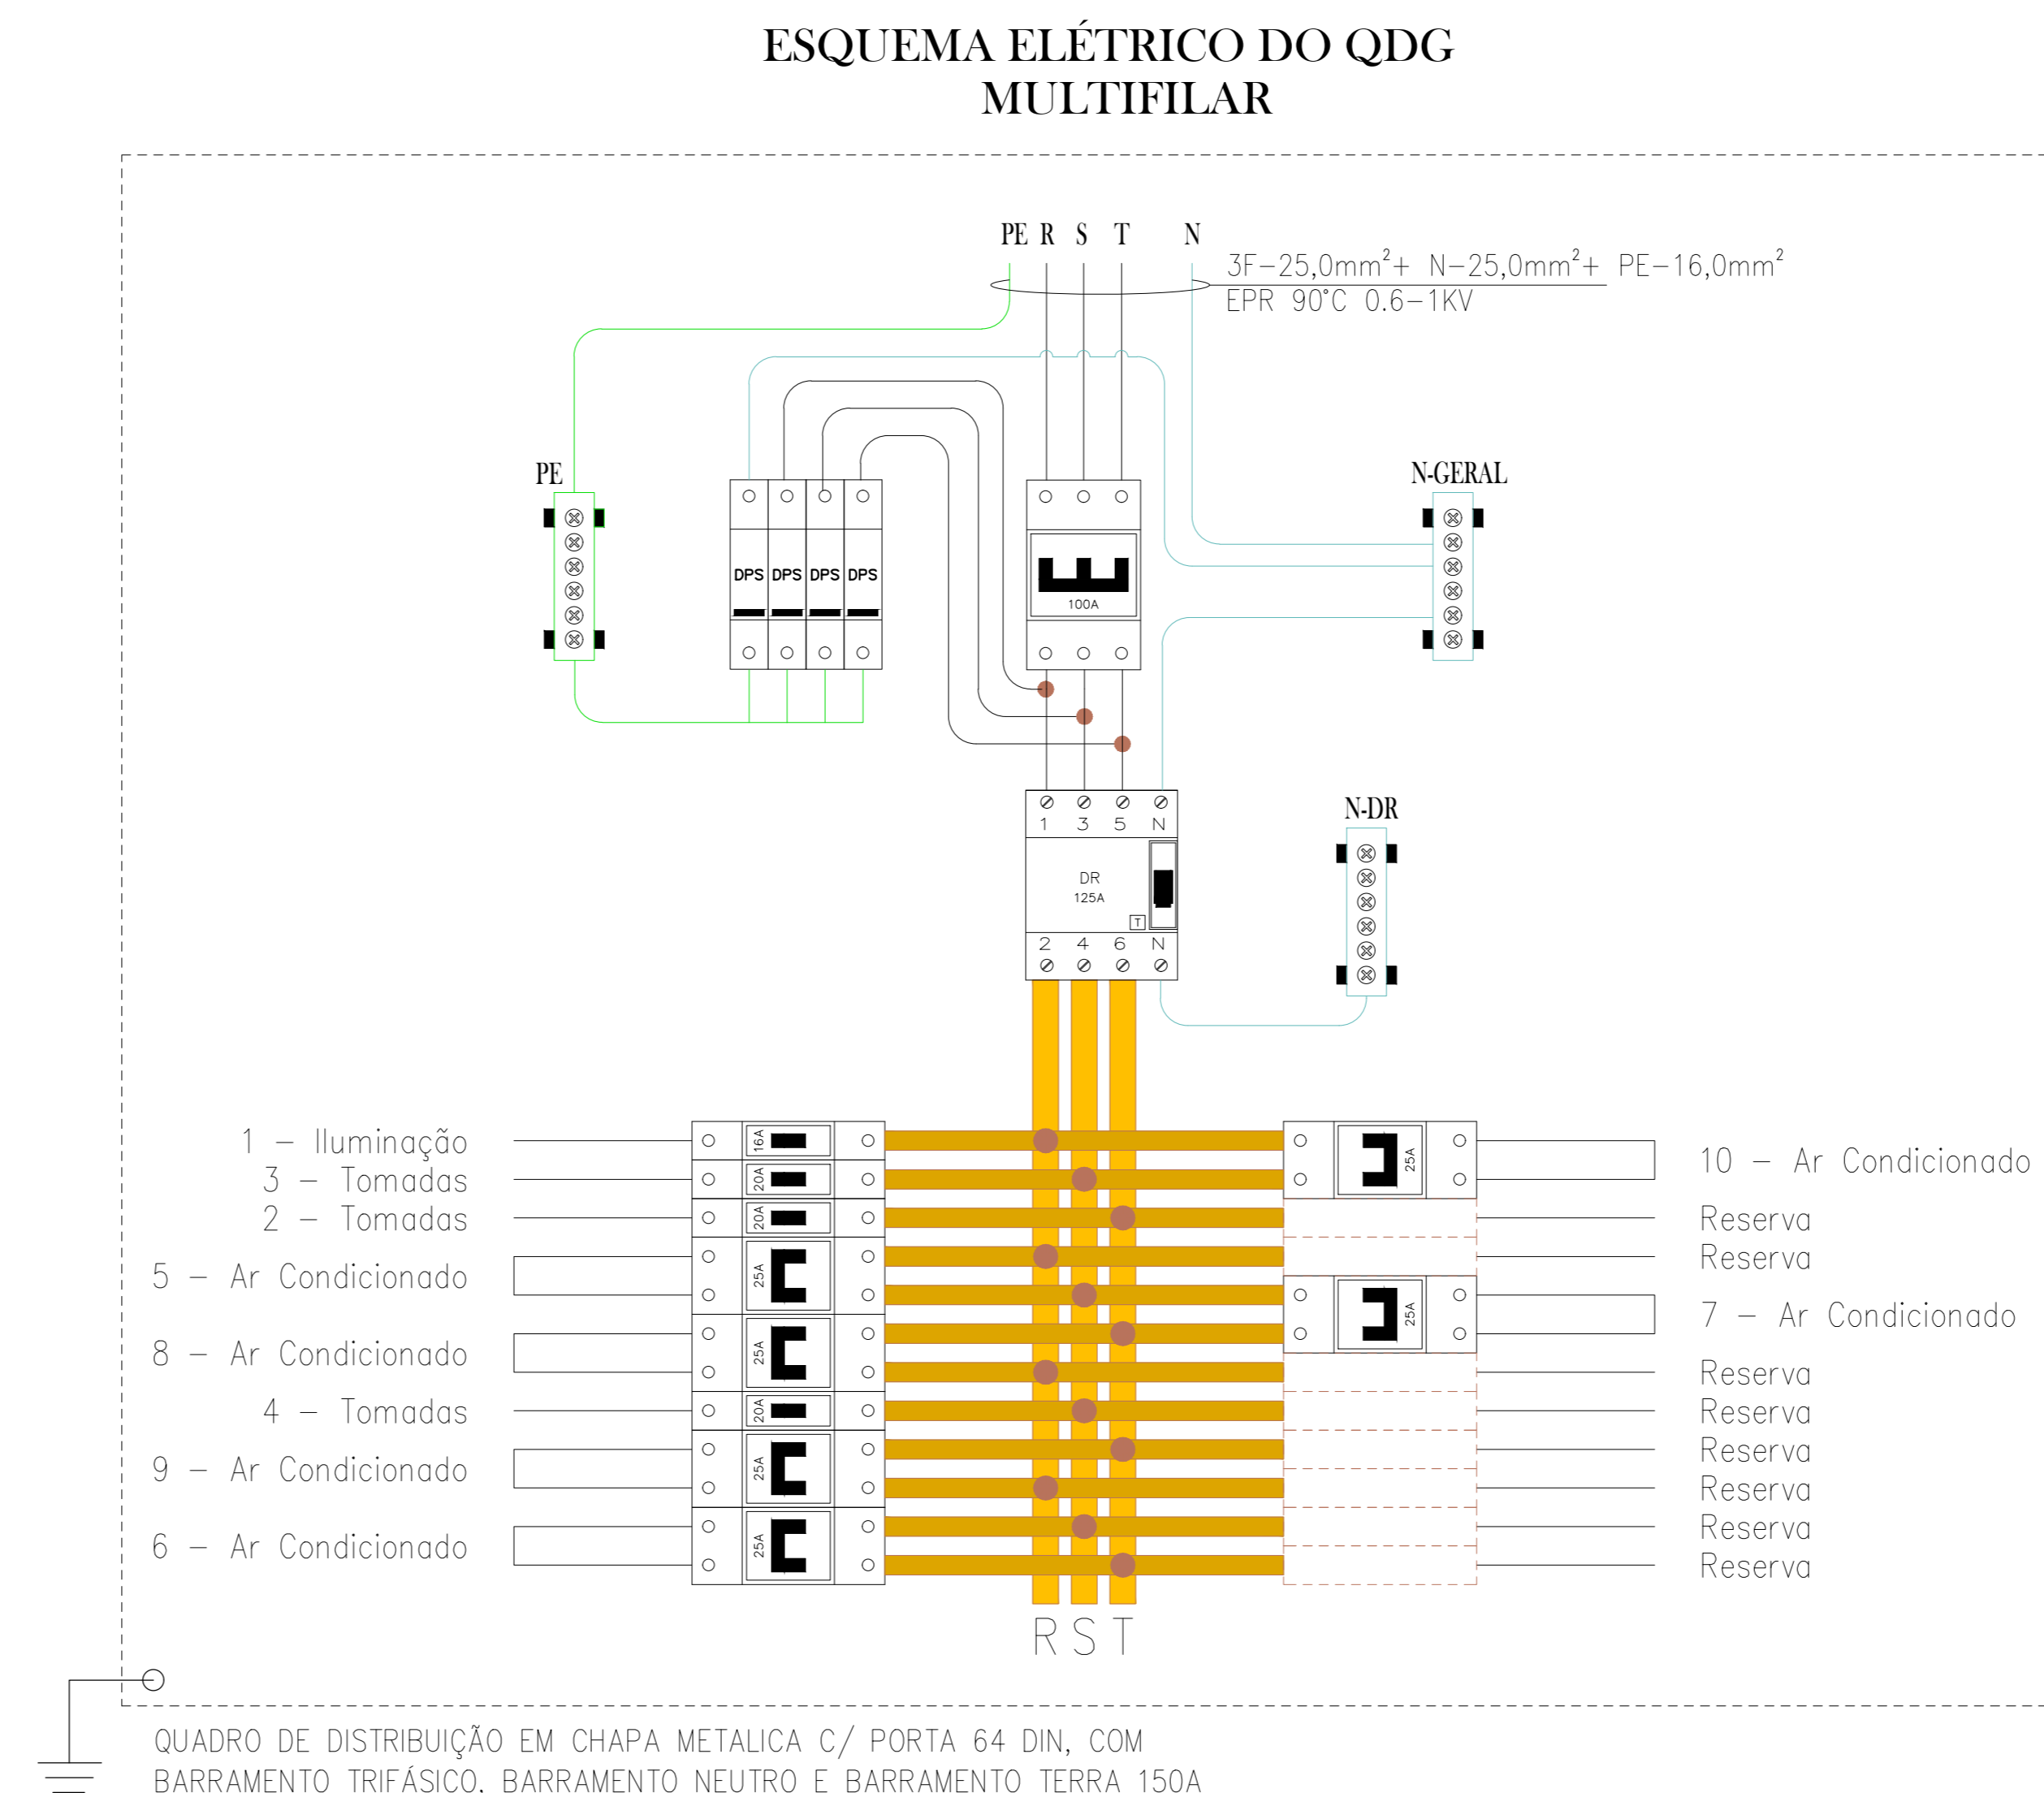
ESQUEMA ELÉTRICO DO QDG
MULTIFILAR

PE R S T N

3F–25,0mm$^2$+ N–25,0mm$^2$+ PE–16,0mm$^2$
EPR 90°C 0.6–1KV

PE

DPS DPS DPS DPS

100A

N-GERAL

1 3 5 N
DR
125A
T
2 4 6 N

N-DR

1 – Iluminação
3 – Tomadas
2 – Tomadas
5 – Ar Condicionado
8 – Ar Condicionado
4 – Tomadas
9 – Ar Condicionado
6 – Ar Condicionado

16A
20A
20A
25A
25A
20A
25A
25A

25A
25A

10 – Ar Condicionado
Reserva
Reserva
7 – Ar Condicionado
Reserva
Reserva
Reserva
Reserva
Reserva
Reserva

R S T

QUADRO DE DISTRIBUIÇÃO EM CHAPA METALICA C/ PORTA 64 DIN, COM BARRAMENTO TRIFÁSICO, BARRAMENTO NEUTRO E BARRAMENTO TERRA 150A